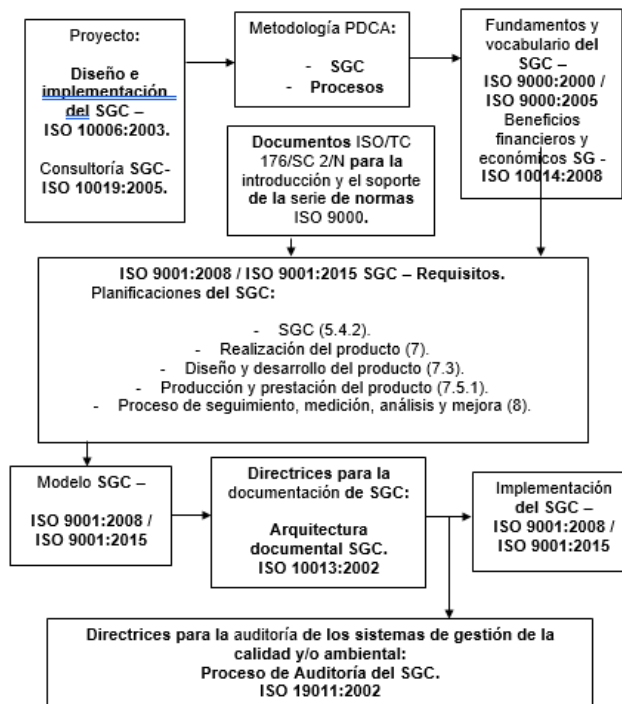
Proyecto:

Diseño e implementación del SGC – ISO 10006:2003.

Consultoría SGC- ISO 10019:2005.

Metodología PDCA:

- SGC
- Procesos

Fundamentos y vocabulario del SGC – ISO 9000:2000 / ISO 9000:2005 Beneficios financieros y económicos SG - ISO 10014:2008

Documentos ISO/TC 176/SC 2/N para la introducción y el soporte de la serie de normas ISO 9000.

ISO 9001:2008 / ISO 9001:2015 SGC – Requisitos.
Planificaciones del SGC:

- SGC (5.4.2).
- Realización del producto (7).
- Diseño y desarrollo del producto (7.3).
- Producción y prestación del producto (7.5.1).
- Proceso de seguimiento, medición, análisis y mejora (8).

Modelo SGC –

ISO 9001:2008 / ISO 9001:2015

Directrices para la documentación de SGC:

Arquitectura documental SGC. ISO 10013:2002

Implementación del SGC – ISO 9001:2008 / ISO 9001:2015

Directrices para la auditoría de los sistemas de gestión de la calidad y/o ambiental:
Proceso de Auditoría del SGC.
ISO 19011:2002